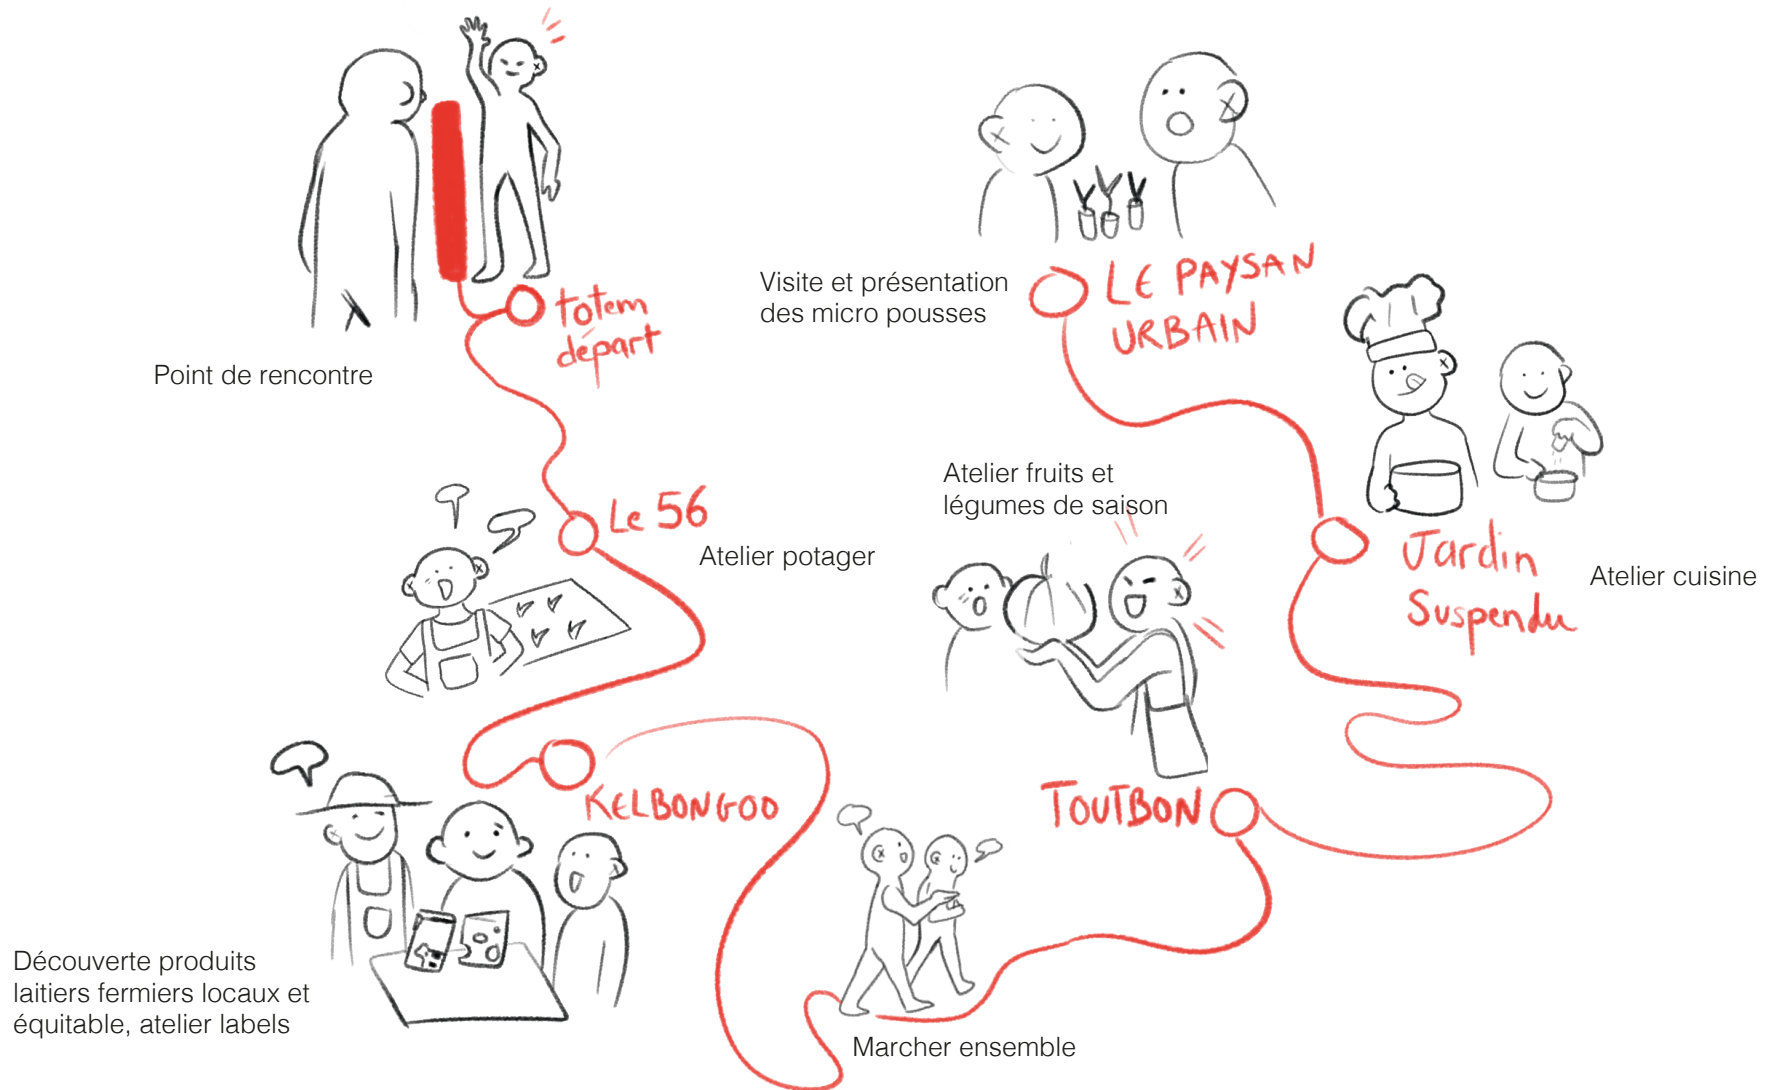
totem départ

Point de rencontre

Le 56

Atelier potager

KELBONGOO

Découverte produits laitiers fermiers locaux et équitable, atelier labels

Marcher ensemble

TOUTBON

Atelier fruits et légumes de saison

Visite et présentation des micro pousses

LE PAYSAN URBAIN

Jardin Suspendu

Atelier cuisine